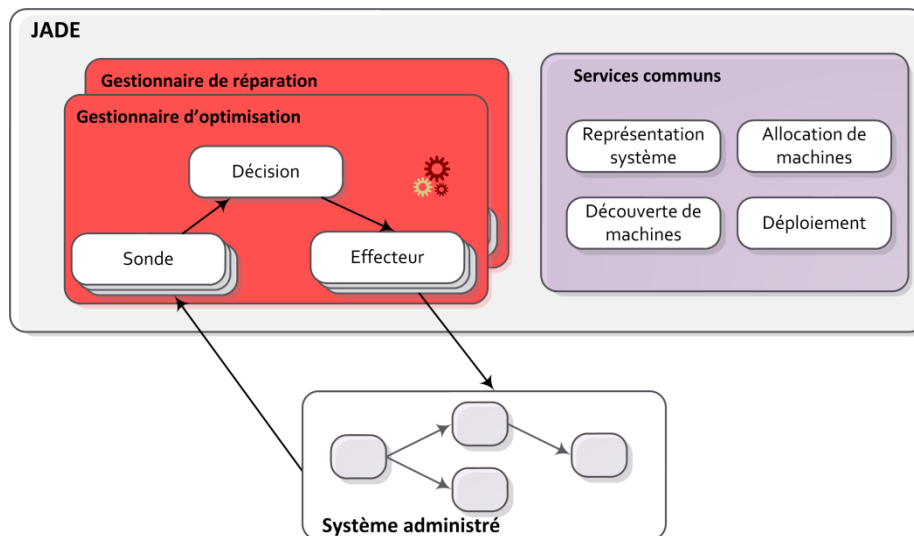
JADE

Gestionnaire de réparation

Gestionnaire d'optimisation

Décision

Sonde

Effecteur

Services communs

Représentation système

Allocation de machines

Découverte de machines

Déploiement

Système administré